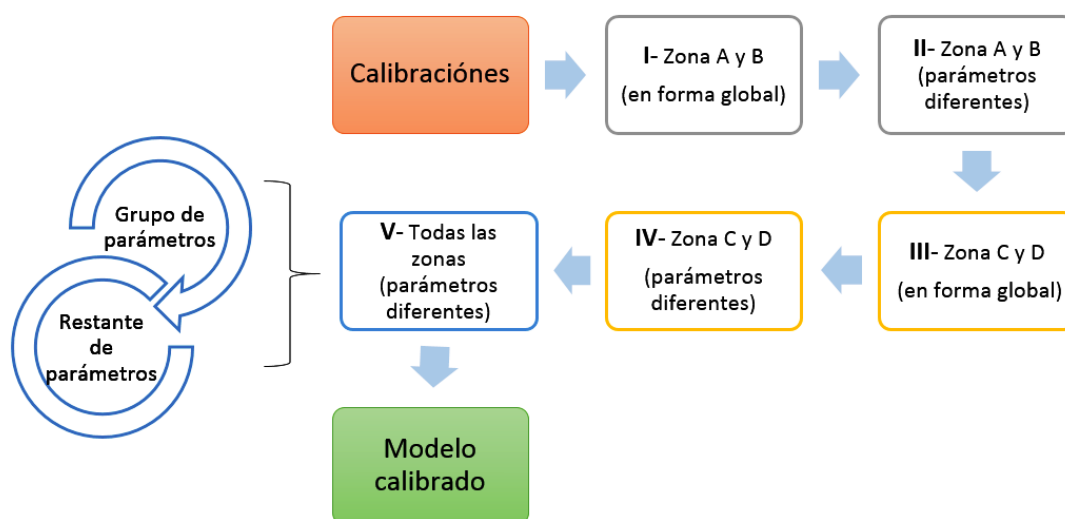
Calibraciónes

I- Zona A y B
(en forma global)

II- Zona A y B
(parámetros
diferentes)

III- Zona C y D
(en forma global)

IV- Zona C y D
(parámetros
diferentes)

V- Todas las
zonas
(parámetros
diferentes)

Grupo de
parámetros

Restante
de
parámetros

Modelo
calibrado